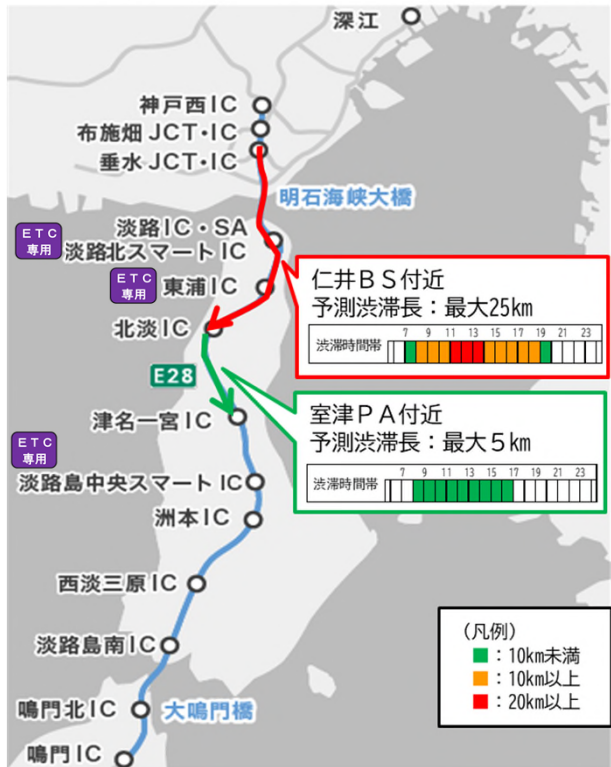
深江

神戸西IC

布施畑 JCT・IC

垂水 JCT・IC

明石海峡大橋

ETC専用

淡路IC・SA

淡路北スマートIC

ETC専用

東浦IC

北淡IC

E28

津名一宮IC

ETC専用

淡路島中央スマートIC

洲本IC

西淡三原IC

淡路島南IC

鳴門北IC

大鳴門橋

鳴門IC

仁井BS付近
予測渋滞長：最大25km

渋滞時間帯 7 9 11 13 15 17 19 21 23

室津PA付近
予測渋滞長：最大5km

渋滞時間帯 7 9 11 13 15 17 19 21 23

（凡例）
：10km未満
：10km以上
：20km以上